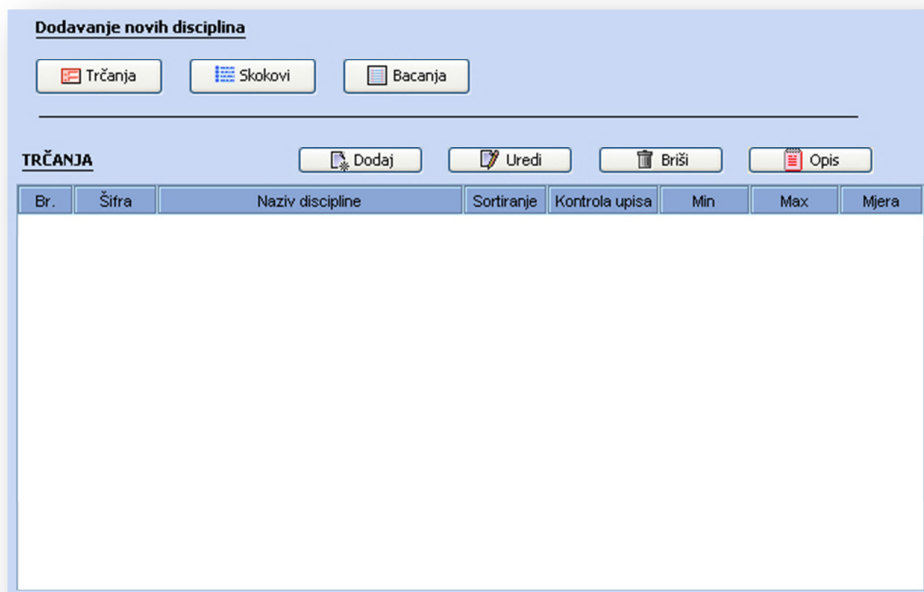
Dodavanje novih disciplina

Trčanja Skokovi Bacanja

TRČANJA

Dodaj Uredi Briši Opis

| Br. | Šifra | Naziv discipline | Sortiranje | Kontrola upisa | Min | Max | Mjera |
|---|---|---|---|---|---|---|---|